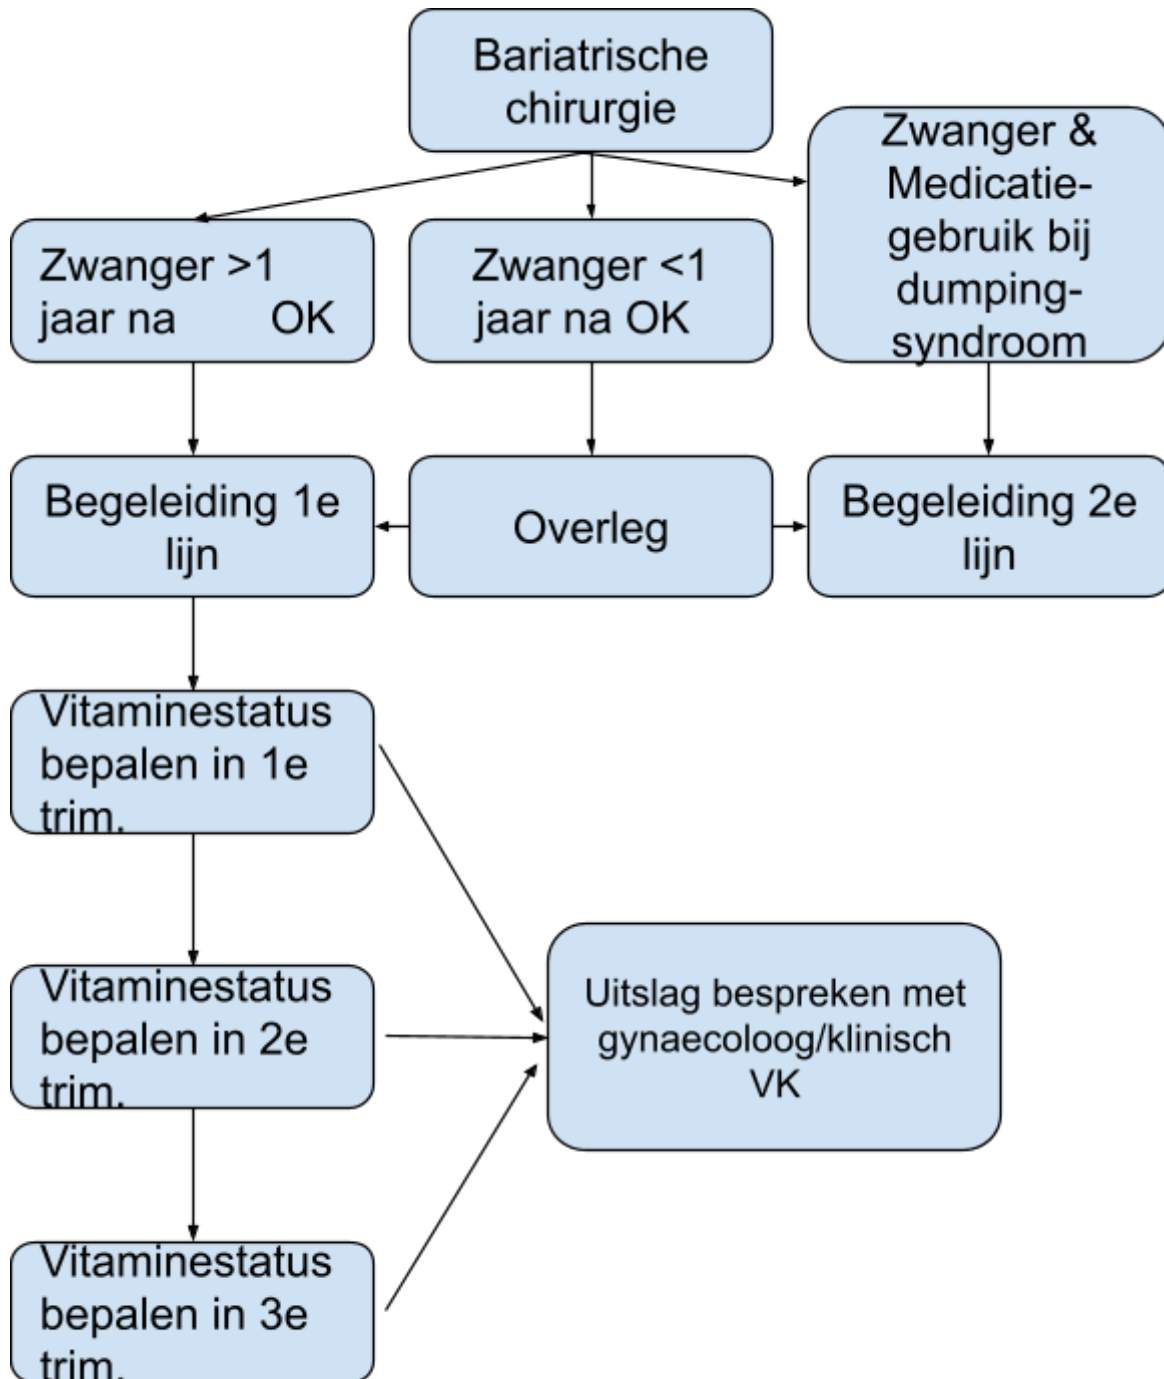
Bariatrische chirurgie

Zwanger >1 jaar na OK

Zwanger <1 jaar na OK

Zwanger & Medicatie-gebruik bij dumping-syndroom

Begeleiding 1e lijn

Overleg

Begeleiding 2e lijn

Vitaminestatus bepalen in 1e trim.

Vitaminestatus bepalen in 2e trim.

Vitaminestatus bepalen in 3e trim.

Uitslag bespreken met gynaecoloog/klinisch VK